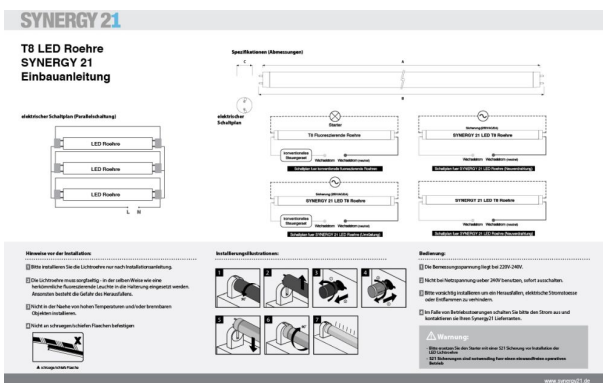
SYNERGY 21

T8 LED Roehre
SYNERGY 21
Einbauanleitung

Spezifikationen (Abmessungen)

C

A

B

elektrischer Schaltplan (Parallelschaltung)

LED Roehre

LED Roehre

LED Roehre

L N

elektrischer Schaltplan

Starter

T8 Fluoreszierende Roehre

konventionelles Steuergerät

Wechselstrom

Schaltplan fuer konventionelle fluoreszierende Roehren

Sicherung (250V/AC/1A)

SYNERGY 21 LED T8 Roehre

Wechselstrom

Schaltplan fuer SYNERGY 21 LED Roehre (Neuinstallierung)

Sicherung (250V/AC/1A)

SYNERGY 21 LED T8 Roehre

konventionelles Steuergerät

Wechselstrom

Schaltplan fuer SYNERGY 21 LED Roehre (Umrüstung)

SYNERGY 21 LED T8 Roehre

Wechselstrom

Schaltplan fuer SYNERGY 21 LED Roehre (Neuinstallierung)

Hinweise vor der Installation:

Bitte installieren Sie die Lichtroehre nur nach Installationsanleitung.

Die Lichtroehre muss sorgfältig - in der selben Weise wie eine herkömmliche Fluoreszierende Leuchte in die Halterung eingesetzt werden. Ansonsten besteht die Gefahr des Herausfallens.

Nicht in der Naehe von hohen Temperaturen und/oder brennbaren Objekten installieren.

Nicht an schraegen/schiefen Flaechen befestigen

x

schraege/schiefe Flaeche

Installierungsillustrationen:

1 2 3 4 5 6 7

Bedienung:

Die Bemessungsspannung liegt bei 220V-240V.

Nicht bei Netzspannung ueber 240V benutzen, sofort ausschalten.

Bitte vorsichtig installieren um ein Herausfallen, elektrische Stromstoesse oder Entflammen zu verhindern.

Im Falle von Betriebsstoerungen schalten Sie bitte den Strom aus und kontaktieren sie Ihren Synergy21 Lieferanten.

Warnung

· Bitte ersetzen Sie den Starter mit einer S21 Sicherung vor Installation der LED Lichtroehre
· S21 Sicherungen sind notwendig fuer einen einwandfreien operativen Betrieb

www.synergy21.de